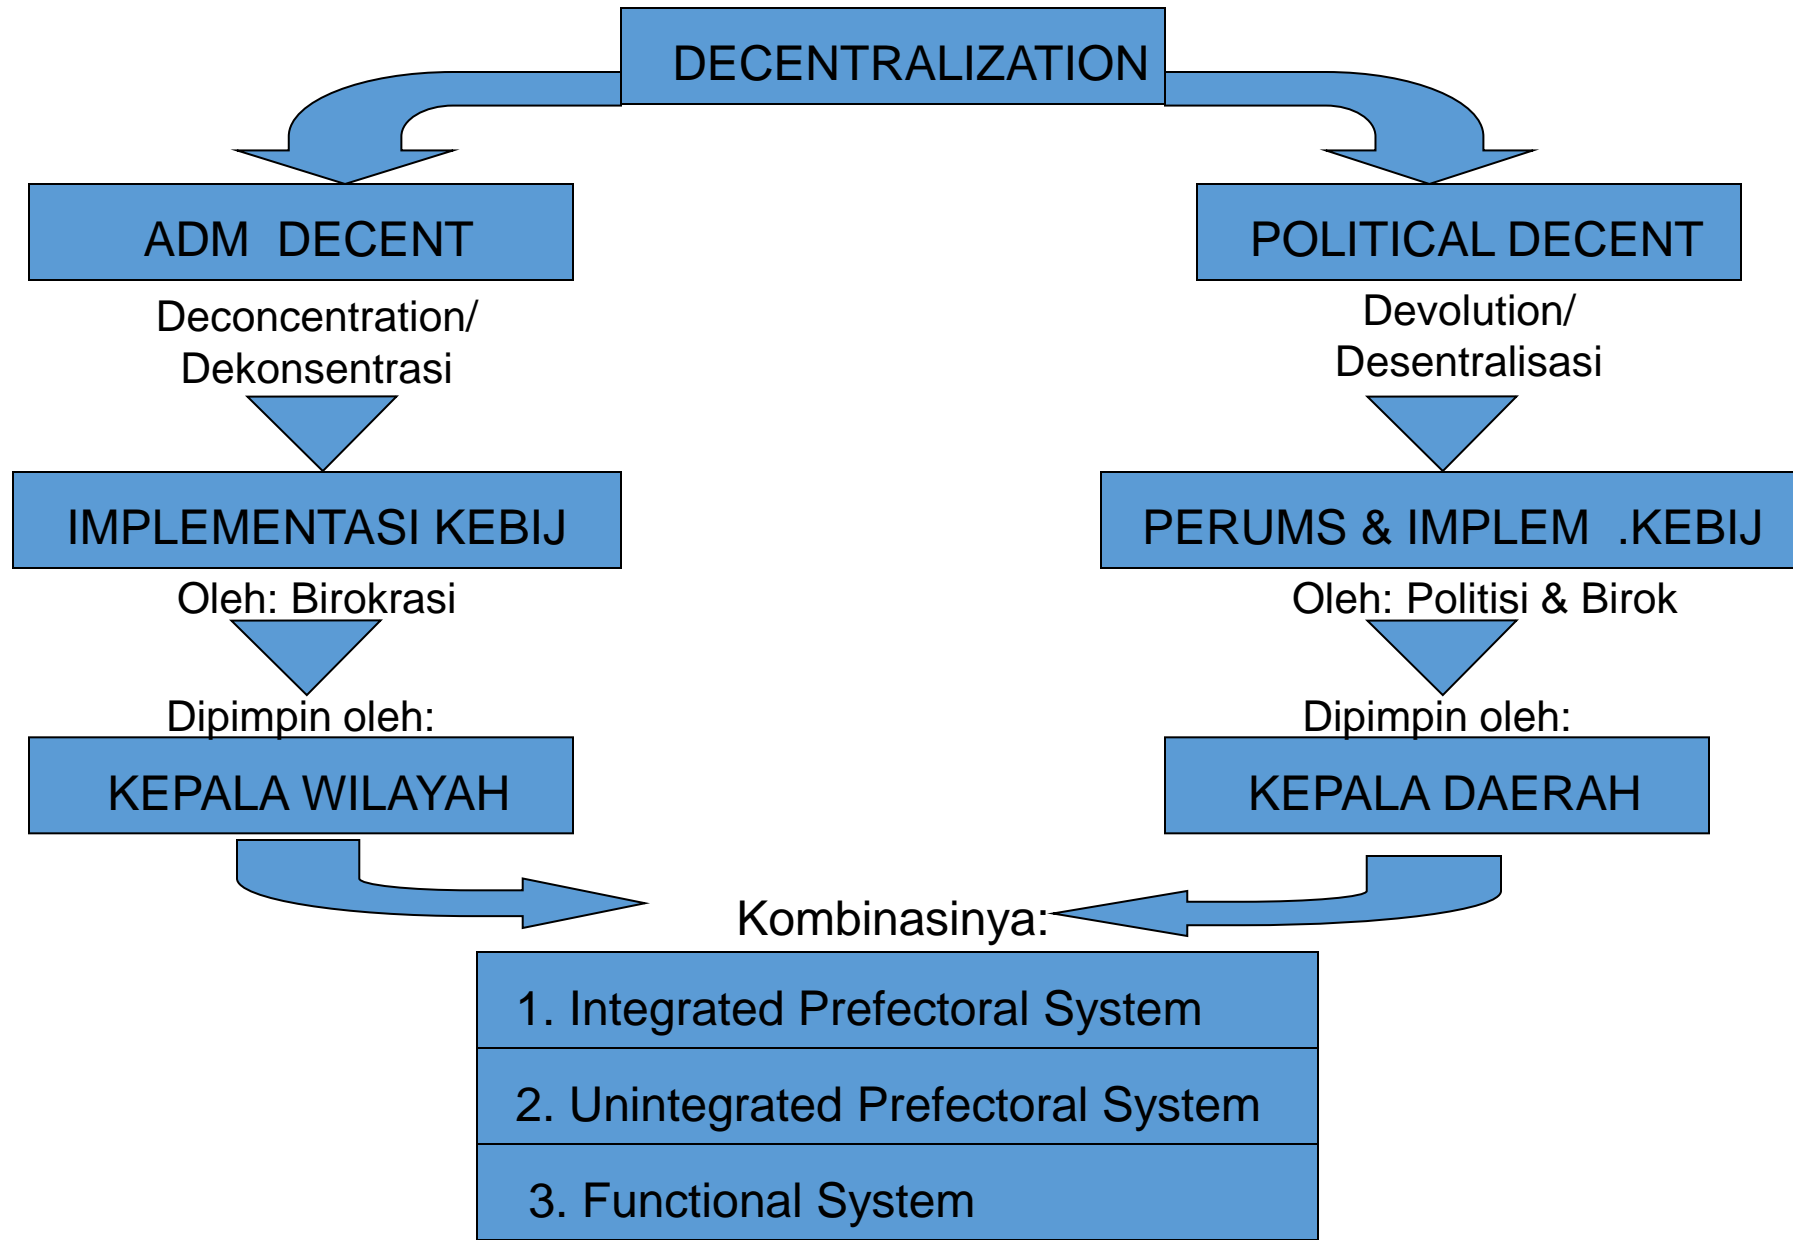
DECENTRALIZATION

ADM DECENT

Deconcentration/ Dekonsentrasi

IMPLEMENTASI KEBIJ

Oleh: Birokrasi

Dipimpin oleh:

KEPALA WILAYAH

POLITICAL DECENT

Devolution/ Desentralisasi

PERUMS & IMPLEM .KEBIJ

Oleh: Politisi & Birok

Dipimpin oleh:

KEPALA DAERAH

Kombinasinya:

1. Integrated Prefectoral System

2. Unintegrated Prefectoral System

3. Functional System